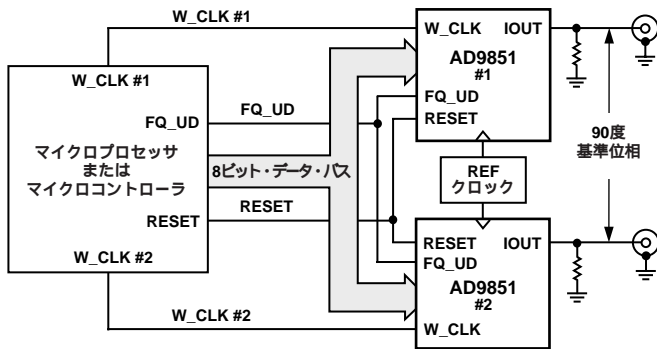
W_CLK #1

W_CLK #1

FQ_UD

マイクロプロセッサ
または
マイクロコントローラ

RESET

W_CLK #2

FQ_UD

8ビット・データ・バス

RESET

W_CLK #2

W_CLK IOUT
AD9851
#1
FQ_UD
RESET

REF
クロック

RESET IOUT
FQ_UD
AD9851
#2
W_CLK

90度
基準位相